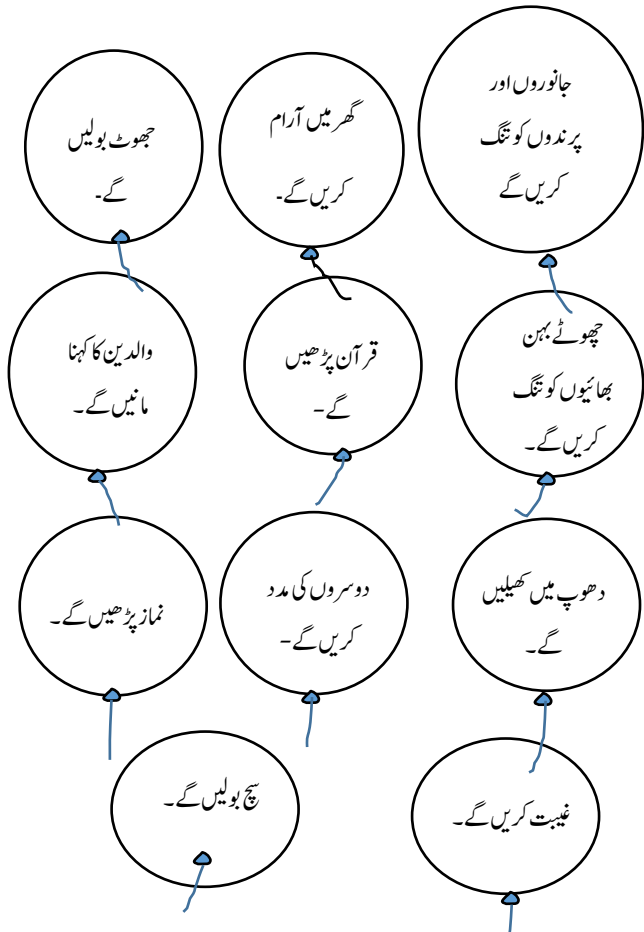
جانوروں اور پرندوں کو تنگ کریں گے

گھر میں آرام کریں گے۔

جھوٹ بولیں گے۔

چھوٹے بہن بھائیوں کو تنگ کریں گے۔

قرآن پڑھیں گے۔

والدین کا کہنا مانیں گے۔

دھوپ میں کھیلیں گے۔

دوسروں کی مدد کریں گے۔

نماز پڑھیں گے۔

غیبت کریں گے۔

سچ بولیں گے۔